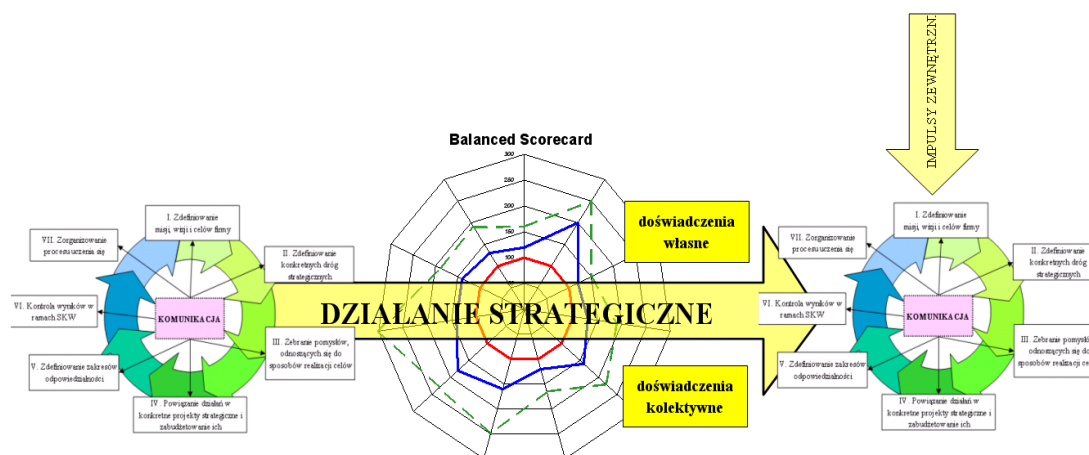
IMPULSY ZEWNĘTRZN

Balanced Scorecard

300
250
200
150
100

doświadczenia własne

doświadczenia kolektywne

DZIAŁANIE STRATEGICZNE

I. Zdefiniowanie misji, wizji i celów firmy

II. Zdefiniowanie konkretnych dróg strategicznych

III. Zebranie pomysłów, odnoszących się do sposobów realizacji celów

IV. Powiązanie działań w konkretne projekty strategiczne i zabudżetowanie ich

V. Zdefiniowanie zakresów odpowiedzialności

VI. Kontrola wyników w ramach SKW

VII. Zorganizowanie procesu uczenia się

KOMUNIKACJA

I. Zdefiniowanie misji, wizji i celów firmy

II. Zdefiniowanie konkretnych dróg strategicznych

III. Zebranie pomysł odnoszących się do sposobów realizacji ce

IV. Powiązanie działań w konkretne projekty strategiczne i zabudżetowanie ich

V. Zdefiniowanie zakresów odpowiedzialności

VI. Kontrola wyników w ramach SKW

VII. Zorganizowanie procesu uczenia się

KOMUNIKACJA